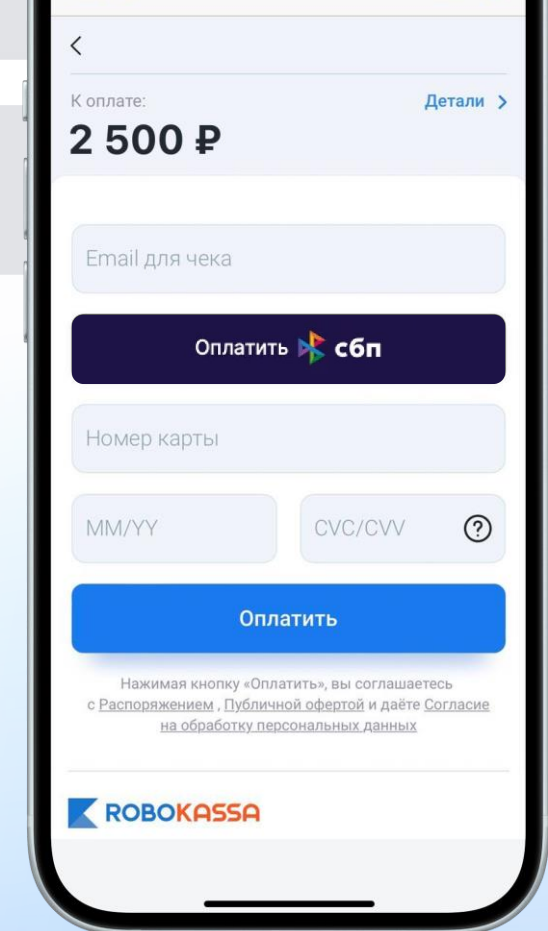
К оплате:
Детали >
2 500 ₽

Email для чека

Оплатить сбп

Номер карты

MM/YY

CVC/CVV

?

Оплатить

Нажимая кнопку «Оплатить», вы соглашаетесь с Распоряжением , Публичной офертой и даёте Согласие на обработку персональных данных

ROBOKASSA